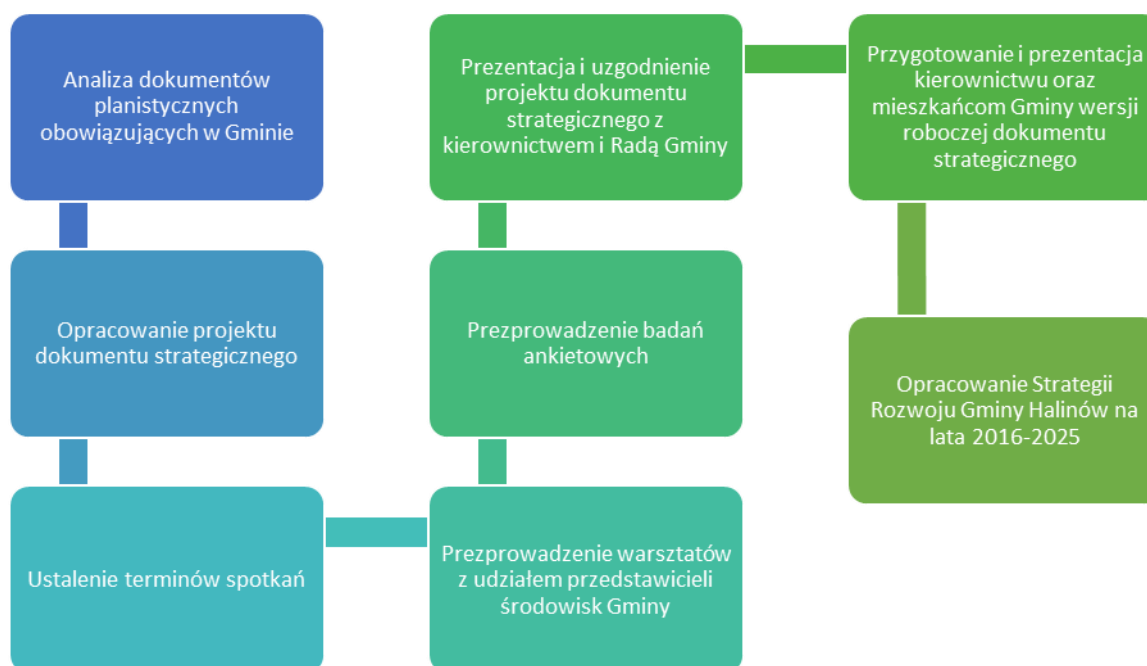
Analiza dokumentów planistycznych obowiązujących w Gminie

Opracowanie projektu dokumentu strategicznego

Ustalenie terminów spotkań

Prezprowadzenie warsztatów z udziałem przedstawicieli środowisk Gminy

Prezprowadzenie badań ankietowych

Prezentacja i uzgodnienie projektu dokumentu strategicznego z kierownictwem i Radą Gminy

Przygotowanie i prezentacja kierownictwu oraz mieszkańcom Gminy wersji roboczej dokumentu strategicznego

Opracowanie Strategii Rozwoju Gminy Halinów na lata 2016-2025